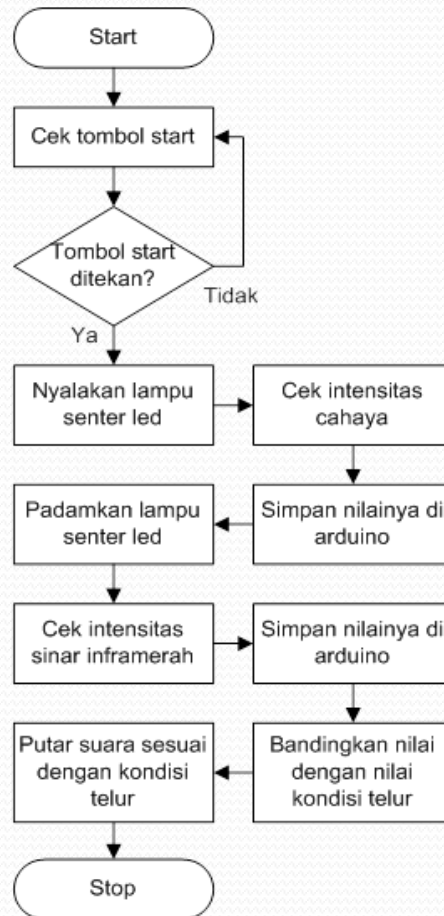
Start

Cek tombol start

Tombol start ditekan?

Tidak

Ya

Nyalakan lampu senter led

Cek intensitas cahaya

Simpan nilainya di arduino

Padamkan lampu senter led

Cek intensitas sinar inframerah

Simpan nilainya di arduino

Bandingkan nilai dengan nilai kondisi telur

Putar suara sesuai dengan kondisi telur

Stop